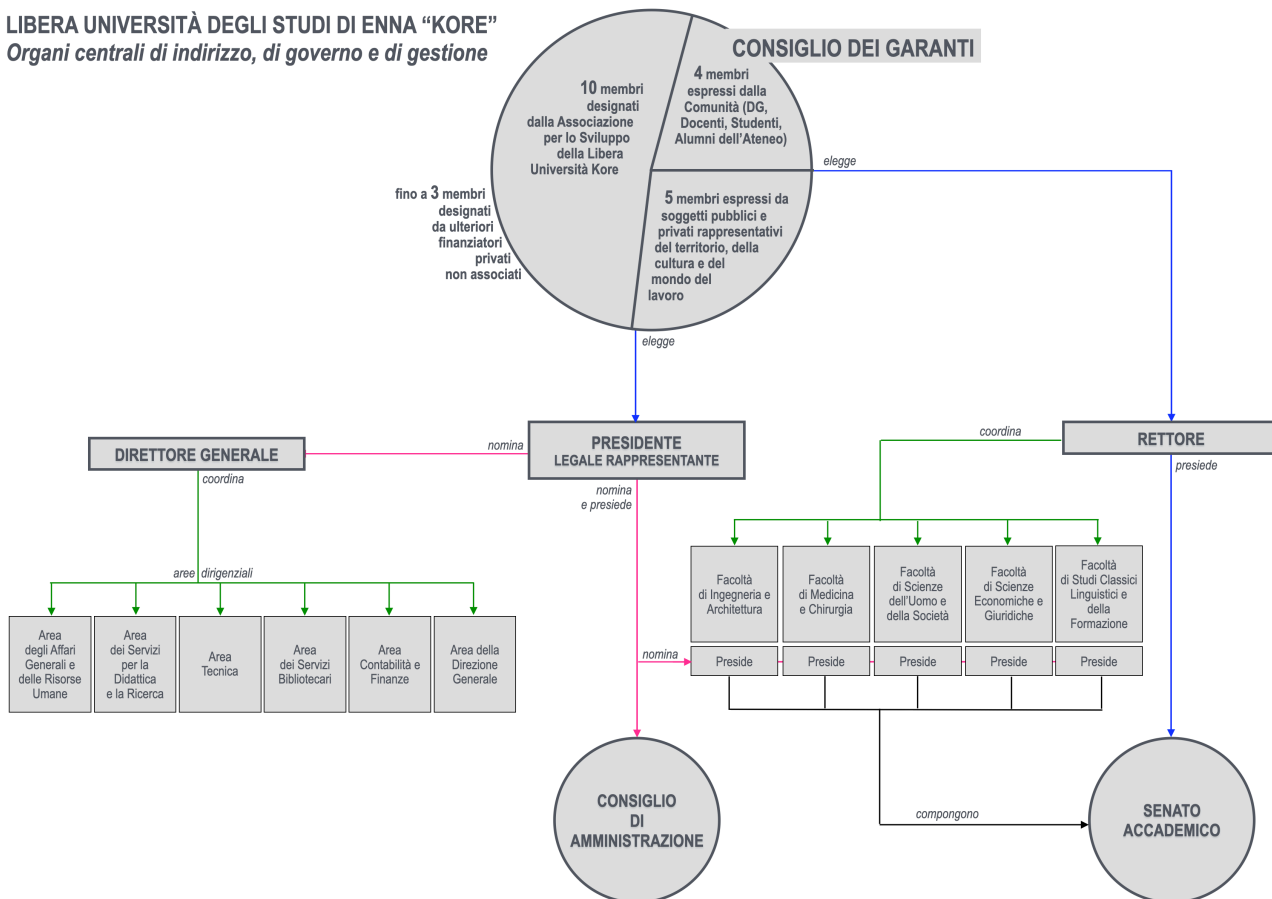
LIBERA UNIVERSITÀ DEGLI STUDI DI ENNA “KORE”
Organi centrali di indirizzo, di governo e di gestione

CONSIGLIO DEI GARANTI

10 membri designati dalla Associazione per lo Sviluppo della Libera Università Kore

4 membri espressi dalla Comunità (DG, Docenti, Studenti, Alumni dell'Ateneo)

5 membri espressi da soggetti pubblici e privati rappresentativi del territorio, della cultura e del mondo del lavoro

fino a 3 membri designati da ulteriori finanziatori privati non associati

elegge

elegge

DIRETTORE GENERALE

nomina

PRESIDENTE
LEGALE RAPPRESENTANTE

coordina

RETTORE

coordina

nomina e presiede

presiede

aree dirigenziali

Area degli Affari Generali e delle Risorse Umane

Area dei Servizi per la Didattica e la Ricerca

Area Tecnica

Area dei Servizi Bibliotecari

Area Contabilità e Finanze

Area della Direzione Generale

Facoltà di Ingegneria e Architettura

Facoltà di Medicina e Chirurgia

Facoltà di Scienze dell'Uomo e della Società

Facoltà di Scienze Economiche e Giuridiche

Facoltà di Studi Classici Linguistici e della Formazione

nomina

Preside

Preside

Preside

Preside

Preside

CONSIGLIO DI AMMINISTRAZIONE

compongono

SENATO ACCADEMICO